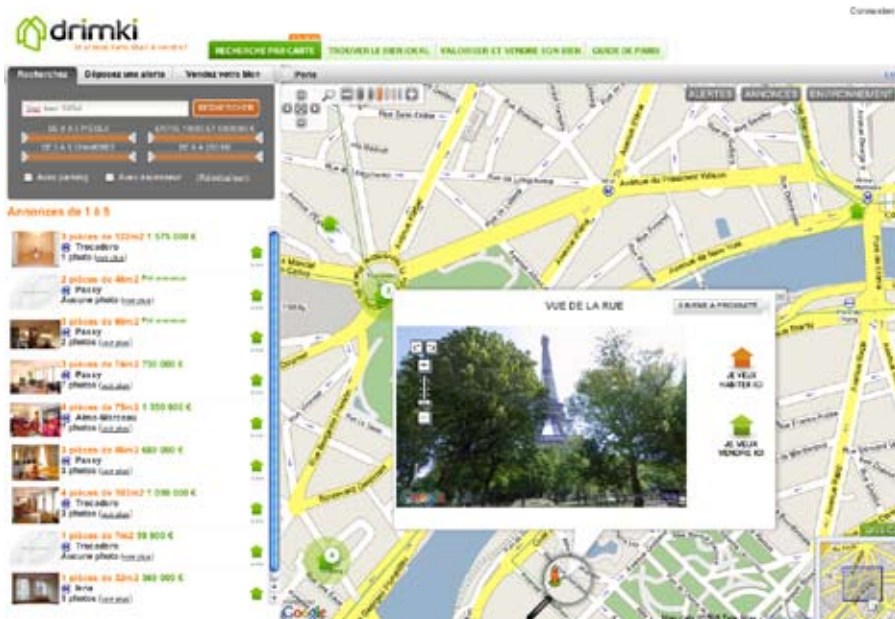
drimki

Connexion

RECHERCHE PAR CARTE | TROUVER LE BIEN IDEAL | VALORISER ET VENDRE SON BIEN | GUIDE DE PARIS

Recherches | Déposez une alerte | Vendez votre bien | Paris

RECHERCHER

Avec parking | Avec ascenseur | Réinitialiser

Annonces de 1 à 5

3 pièces de 122m2 1 575 000 €
Trocadéro
1 photo (voir plus)

2 pièces de 46m2
Passy
Aucune photo (voir plus)

3 pièces de 86m2
Passy
2 photos (voir plus)

3 pièces de 74m2 750 000 €
Passy
7 photos (voir plus)

4 pièces de 75m2 1 350 000 €
Alma-Marceau
1 photo (voir plus)

3 pièces de 66m2 680 000 €
Passy
3 photos (voir plus)

4 pièces de 103m2 1 090 000 €
Trocadéro
3 photos (voir plus)

1 pièces de 7m2 59 900 €
Trocadéro
Aucune photo (voir plus)

1 pièces de 32m2 360 000 €
Iéna
1 photos (voir plus)

ALERTES | ANNONCES | ENVIRONNEMENT

Avenue du Président Wilson

VUE DE LA RUE

JE VEUX HABITER ICI

JE VEUX VENDRE ICI

Google